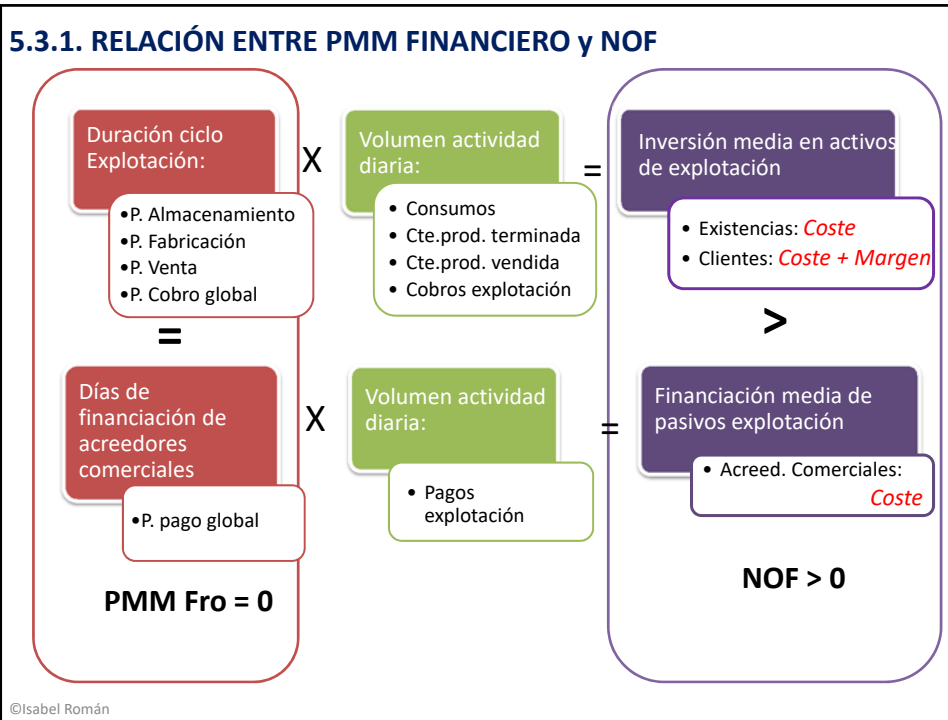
5.3.1. RELACIÓN ENTRE PMM FINANCIERO y NOF

Duración ciclo Explotación:

•P. Almacenamiento
•P. Fabricación
•P. Venta
•P. Cobro global

X

Volumen actividad diaria:

• Consumos
• Cte.prod. terminada
• Cte.prod. vendida
• Cobros explotación

=

Inversión media en activos de explotación

• Existencias: Coste
• Clientes: Coste + Margen

=

>

Días de financiación de acreedores comerciales

•P. pago global

X

Volumen actividad diaria:

• Pagos explotación

=

Financiación media de pasivos explotación

• Acreed. Comerciales: Coste

PMM Fro = 0

NOF > 0

©Isabel Román